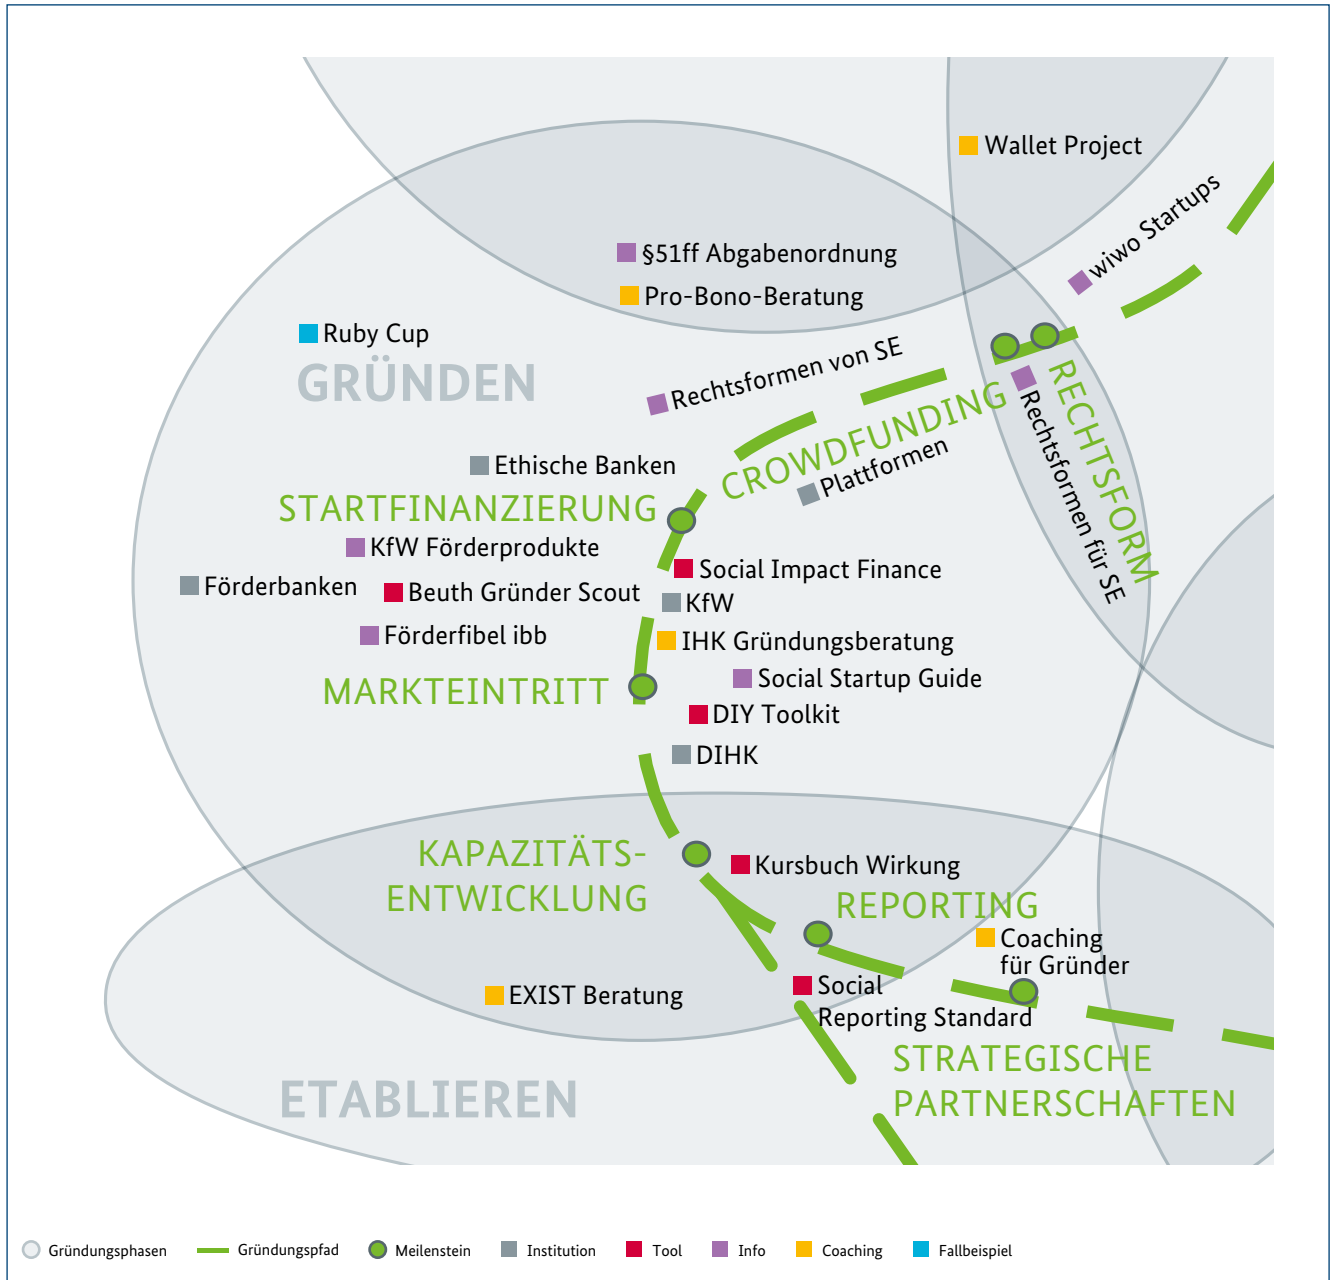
Wallet Project

wiwo Startups

§51ff Abgabenordnung

Pro-Bono-Beratung

Ruby Cup

GRÜNDEN

Rechtsformen von SE

RECHTSFORM

Rechtsformen für SE

CROWDFUNDING

Plattformen

Ethische Banken

STARTFINANZIERUNG

KfW Förderprodukte

Social Impact Finance

Förderbanken

Beuth Gründer Scout

KfW

Förderfibel ibb

IHK Gründungsberatung

Social Startup Guide

MARKTEINTRITT

DIY Toolkit

DIHK

KAPAZITÄTS-ENTWICKLUNG

Kursbuch Wirkung

REPORTING

Coaching für Gründer

EXIST Beratung

Social Reporting Standard

STRATEGISCHE PARTNERSCHAFTEN

ETABLIEREN

Gründungsphasen Gründungspfad Meilenstein Institution Tool Info Coaching Fallbeispiel